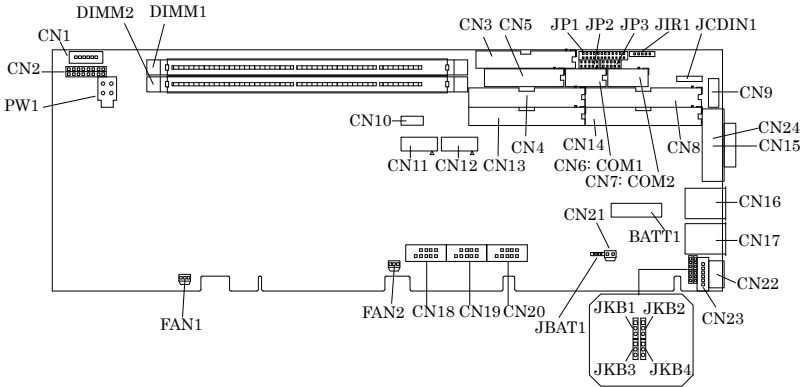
DIMM2 DIMM1
CN1
CN2
PW1
CN3 CN5
JP1 JP2 JP3 JIR1 JCDIN1
CN9
CN10
CN24
CN8
CN15
CN11 CN12 CN13
CN4
CN14
CN6: COM1
CN7: COM2
CN16
CN21
BATT1
CN17
CN22
FAN1
FAN2 CN18 CN19 CN20
JBAT1
CN23
JKB1 JKB2
JKB3 JKB4